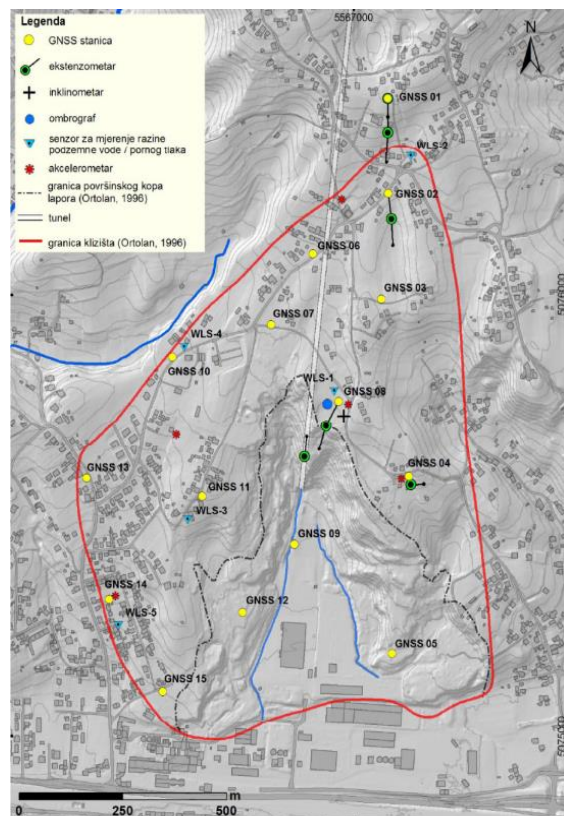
Legenda
GNSS stanica
ekstenzometar
inklinometar
ombrograf
senzor za mjerenje razine podzemne vode / pornog tlaka
akcelerometar
granica površinskog kopa lapora (Ortolan, 1996)
tunel
granica klizišta (Ortolan, 1996)

5567000
N
GNSS 01
WLS-2
GNSS 02
GNSS 06
GNSS 03
GNSS 07
WLS-4
GNSS 10
WLS-1
GNSS 08
GNSS 13
GNSS 11
GNSS 04
WLS-3
GNSS 09
GNSS 14
WLS-5
GNSS 12
GNSS 05
GNSS 15
5072500
5072000
0 250 500 m